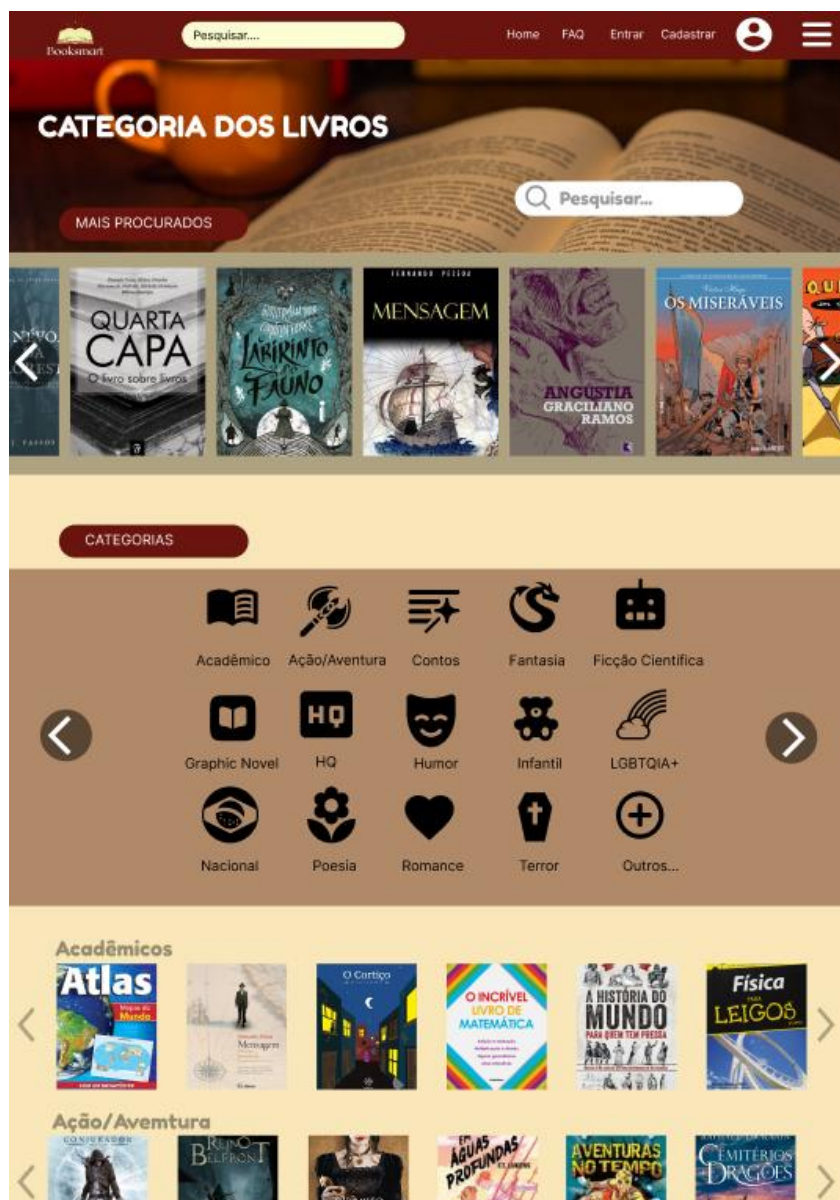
Booksmart

Pesquisar....

Home FAQ Entrar Cadastrar

CATEGORIA DOS LIVROS

Pesquisar...

MAIS PROCURADOS

QUARTA CAPA O livro sobre livros

Labirinto do Fauno

FERNANDO PESSOA MENSAGEM

ANGUSTIA GRACILIANO RAMOS

Victor Hugo OS MISERÁVEIS

CATEGORIAS

Acadêmico Ação/Aventura Contos Fantasia Ficção Cientifica

HQ

Graphic Novel HQ Humor Infantil LGBTQIA+

Nacional Poesia Romance Terror Outros...

Acadêmicos

Atlas Mapas do Mundo

Mensagem

O Cortiço

O INCRÍVEL LIVRO DE MATEMÁTICA

A HISTÓRIA DO MUNDO PARA QUEM TEM PRESSA

Física PARA LEIGOS

Ação/Avemtura

CONJURADOR

REINO BELFRONT

ÁGUAS PROFUNDAS

AVENTURAS NO TEMPO

CEMITÉRIOS DE DRAGÕES